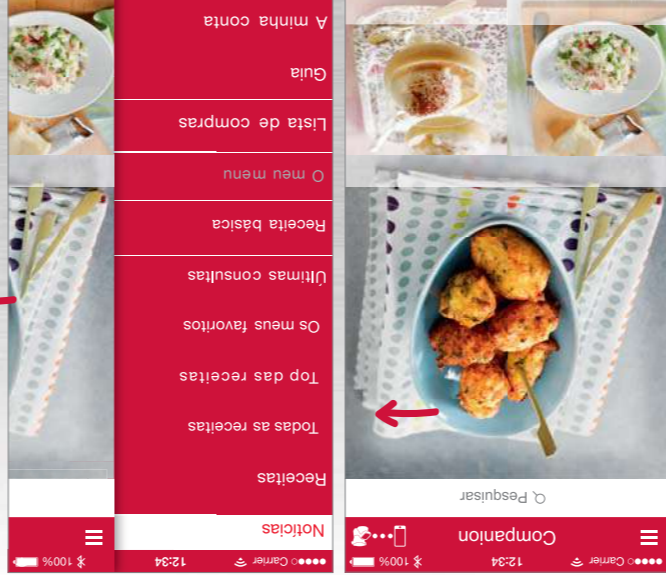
A minha conta

Guia

Lista de compras

O meu menu

Receita básica

Últimas consultas

Os meus favoritos

Top das receitas

Todas as receitas

Receitas

Notícias

●●●○ Carrier 12:34 100%

Q Pesquisar

Companion

●●●○ Carrier 12:34 100%